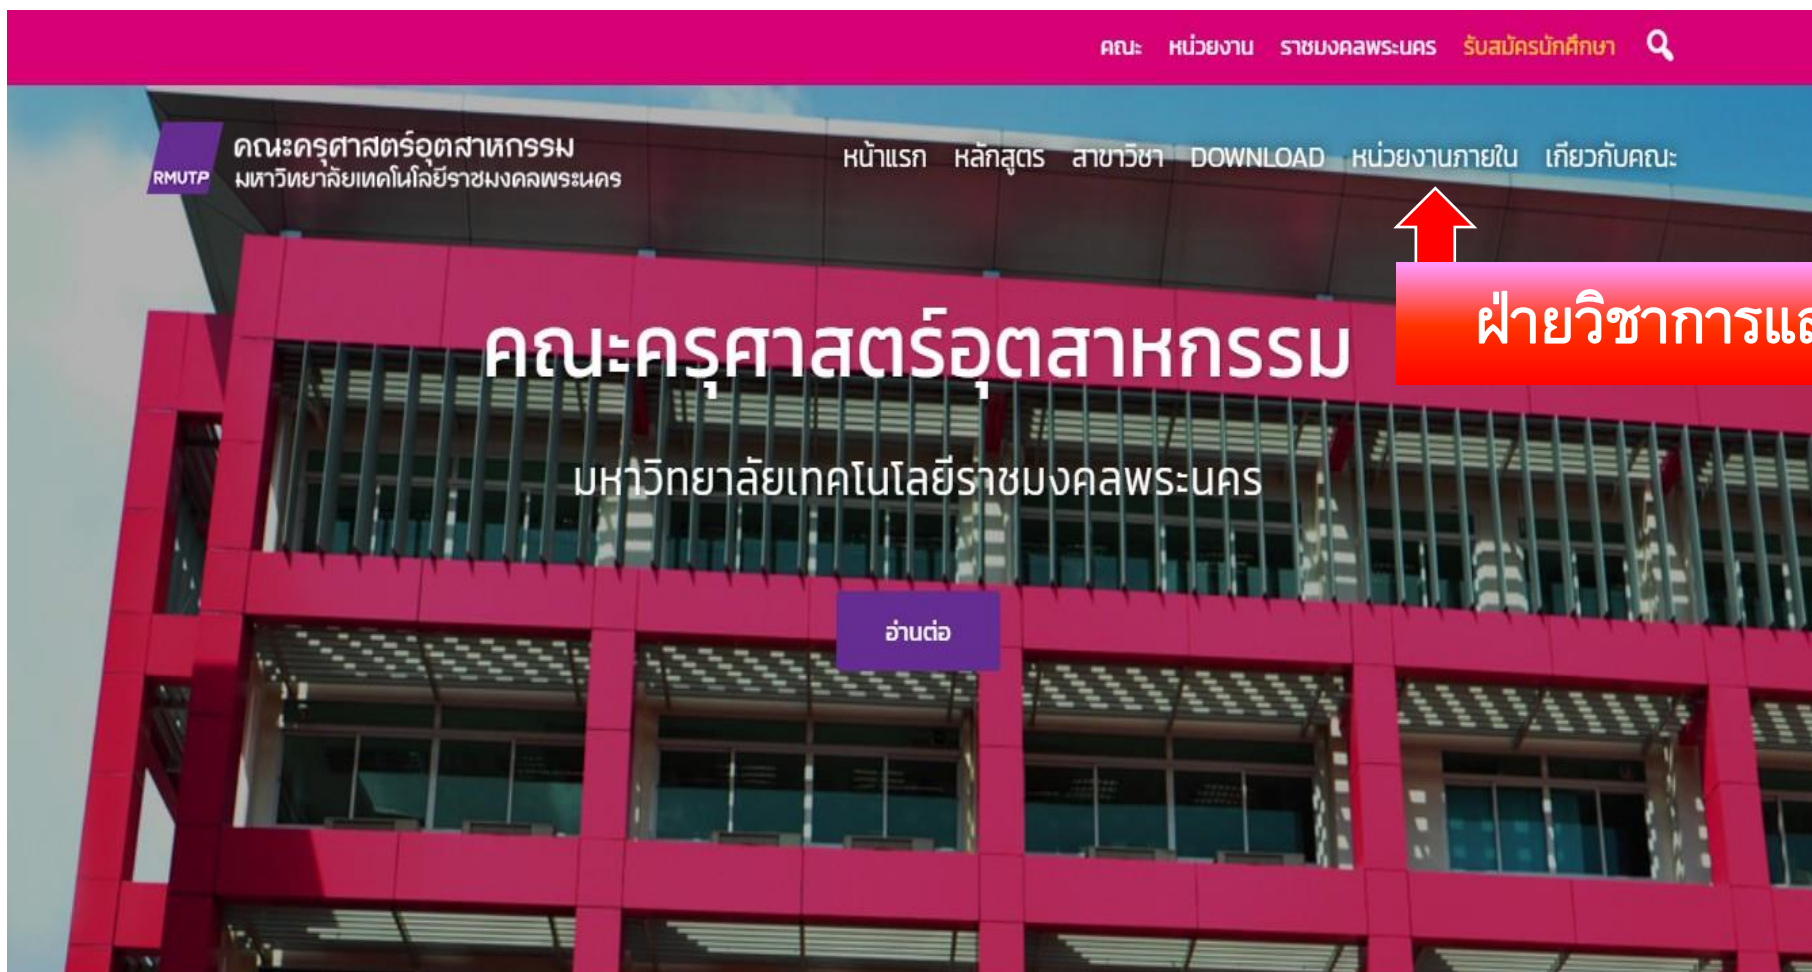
คณะ หน่วยงาน ราชมงคลพระนคร รับสมัครนักศึกษา

RMUTP คณะครุศาสตร์อุตสาหกรรม มหาวิทยาลัยเทคโนโลยีราชมงคลพระนคร

หน้าแรก หลักสูตร สาขาวิชา DOWNLOAD หน่วยงานภายใน เกี่ยวกับคณะ

ฝ่ายวิชาการแ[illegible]

คณะครุศาสตร์อุตสาหกรรม

มหาวิทยาลัยเทคโนโลยีราชมงคลพระนคร

อ่านต่อ